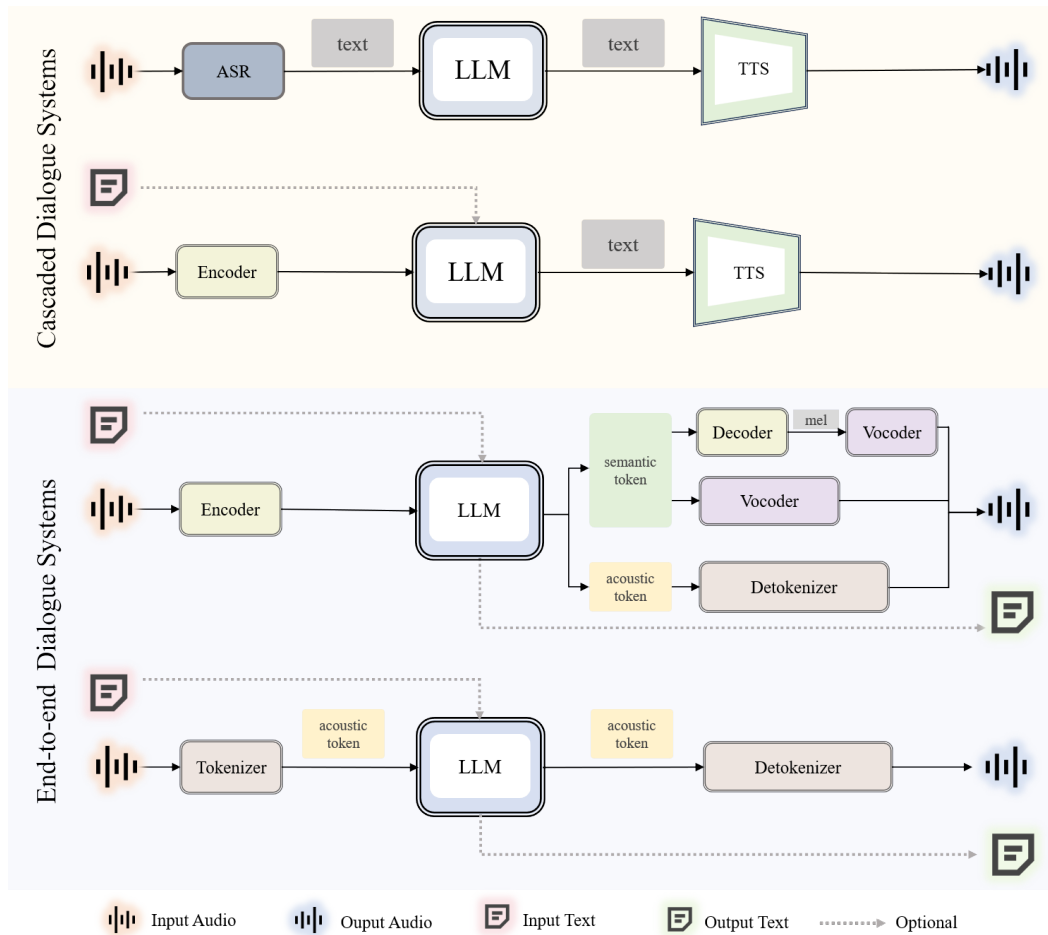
Cascaded Dialogue Systems

ASR
text
LLM
text
TTS

Encoder
LLM
text
TTS

End-to-end Dialogue Systems

Encoder
LLM
semantic token
Decoder
mel
Vocoder
Vocoder
acoustic token
Detokenizer

Tokenizer
acoustic token
LLM
acoustic token
Detokenizer

Input Audio
Ouput Audio
Input Text
Output Text
Optional